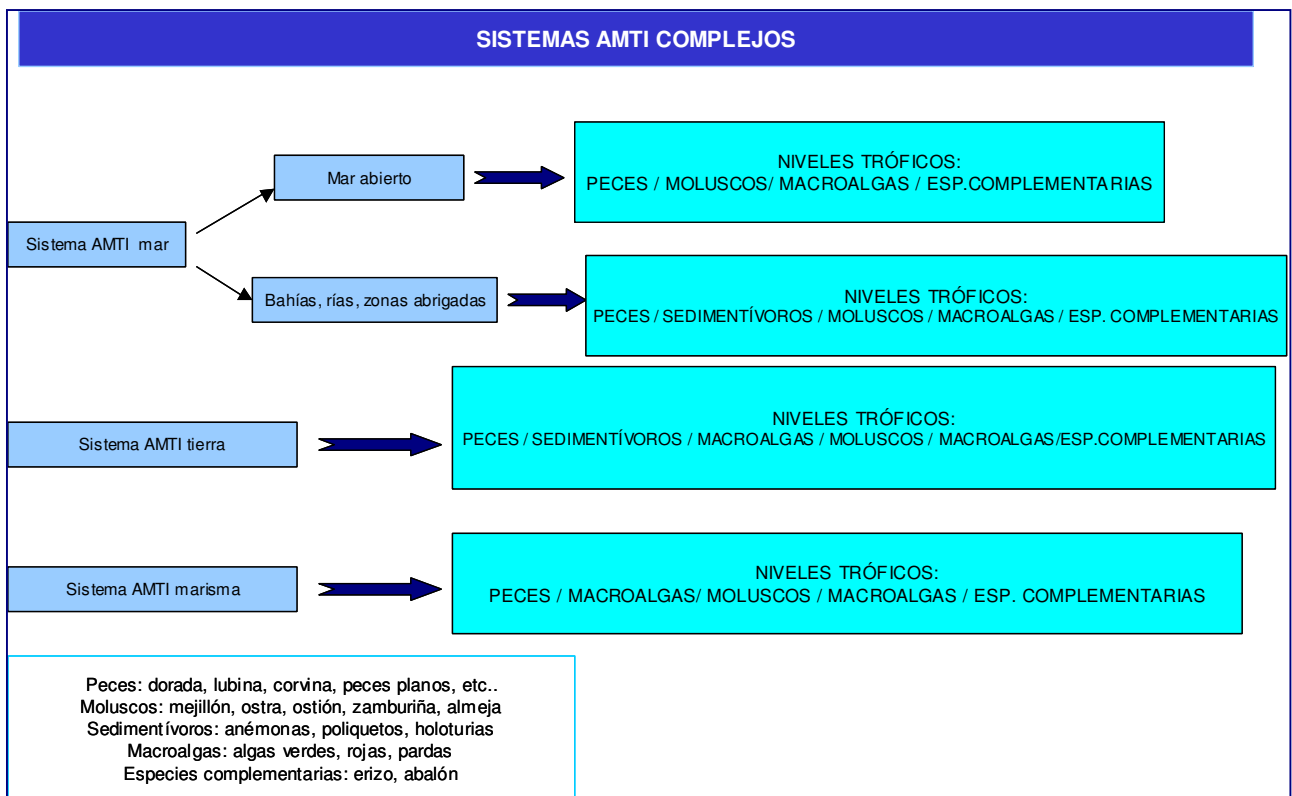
SISTEMAS AMTI COMPLEJOS

Sistema AMTI mar

Mar abierto

NIVELES TRÓFICOS:
PECES / MOLUSCOS/ MACROALGAS / ESP.COMPLEMENTARIAS

Bahías, rías, zonas abrigadas

NIVELES TRÓFICOS:
PECES / SEDIMENTÍVOROS / MOLUSCOS / MACROALGAS / ESP. COMPLEMENTARIAS

Sistema AMTI tierra

NIVELES TRÓFICOS:
PECES / SEDIMENTÍVOROS / MACROALGAS / MOLUSCOS / MACROALGAS/ESP.COMPLEMENTARIAS

Sistema AMTI marisma

NIVELES TRÓFICOS:
PECES / MACROALGAS/ MOLUSCOS / MACROALGAS / ESP. COMPLEMENTARIAS

Peces: dorada, lubina, corvina, peces planos, etc..
Moluscos: mejillón, ostra, ostión, zamburiña, almeja
Sedimentívoros: anémonas, poliquetos, holoturias
Macroalgas: algas verdes, rojas, pardas
Especies complementarias: erizo, abalón